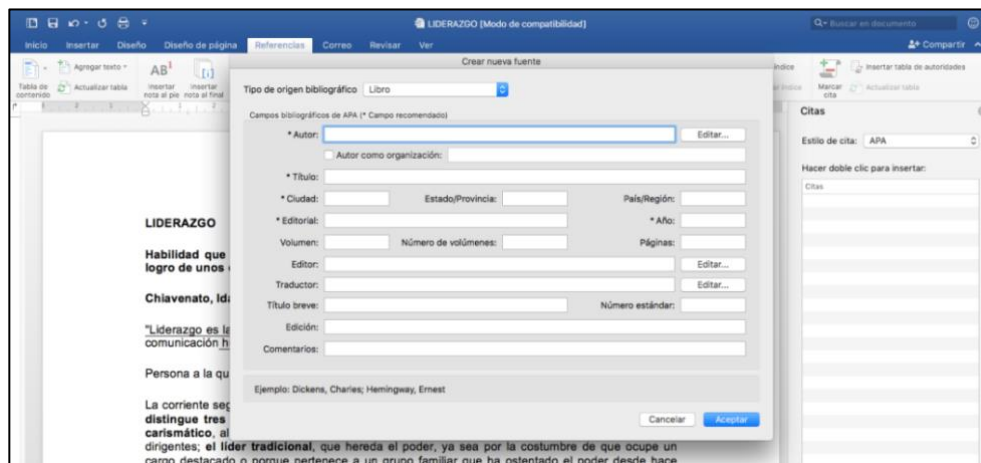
LIDERAZGO [Modo de compatibilidad]

Buscar en documento

Inicio Insertar Diseño Diseño de página Referencias Correo Revisar Ver

Compartir

Tabla de contenido Agregar texto Actualizar tabla

AB¹ Insertar nota al pie Insertar nota al final

Índice Insertar tabla de autoridades Marcar cita Actualizar tabla

Crear nueva fuente

Tipo de origen bibliográfico Libro

Campos bibliográficos de APA (* Campo recomendado)

* Autor: Editar...

Autor como organización:

* Título:

* Ciudad: Estado/Provincia: País/Región:

* Editorial: * Año:

Volumen: Número de volúmenes: Páginas:

Editor: Editar...

Traductor: Editar...

Título breve: Número estándar:

Edición:

Comentarios:

Ejemplo: Dickens, Charles; Hemingway, Ernest

Cancelar Aceptar

Citas

Estilo de cita: APA

Hacer doble clic para insertar:

Citas

LIDERAZGO

Habilidad que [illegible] logro de unos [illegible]

Chiavenato, Id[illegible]

"Liderazgo es la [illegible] comunicación h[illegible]

Persona a la qu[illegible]

La corriente seg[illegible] distingue tres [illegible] carismático, al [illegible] dirigentes; el líder tradicional, que hereda el poder, ya sea por la costumbre de que ocupe un cargo destacado o porque pertenece a un grupo familiar que ha ostentado el poder desde hace